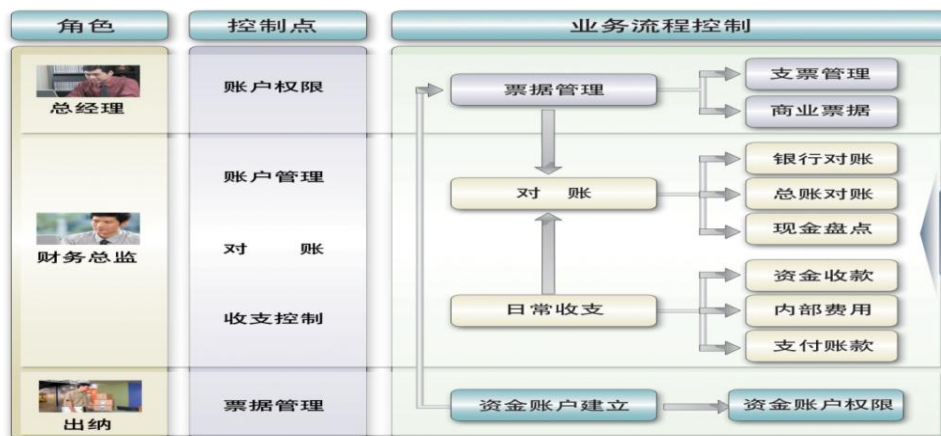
角色

控制点

业务流程控制

总经理

账户权限

票据管理

支票管理

商业票据

财务总监

账户管理

对 账

收支控制

对 账

银行对账

总账对账

现金盘点

日常收支

资金收款

内部费用

支付账款

出纳

票据管理

资金账户建立

资金账户权限